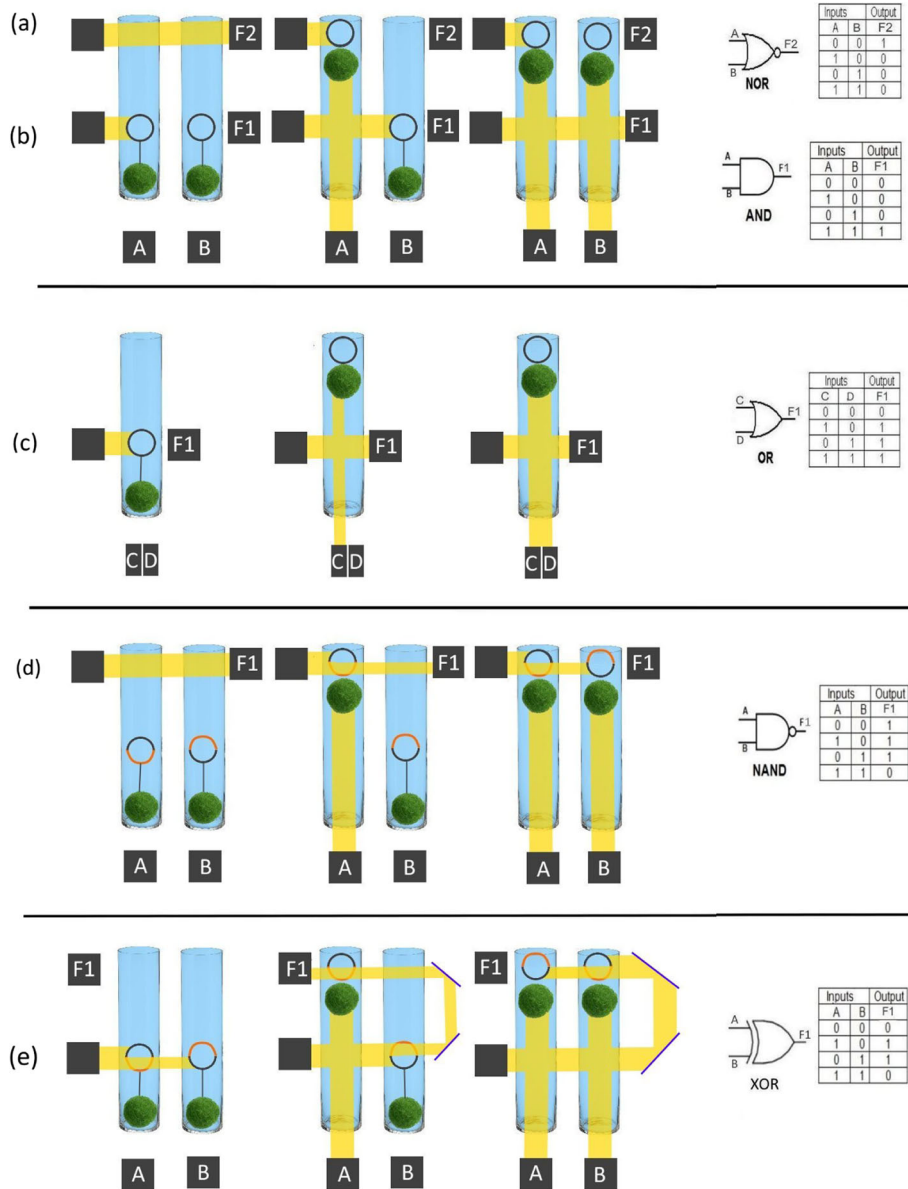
(a)

(b)

F2 F2 F2

F1 F1 F1

A B A B A B

A B F2

NOR

| Inputs | | Output |
|---|---|---|
| A | B | F2 |
| 0 | 0 | 1 |
| 1 | 0 | 0 |
| 0 | 1 | 0 |
| 1 | 1 | 0 |

A B F1

AND

| Inputs | | Output |
|---|---|---|
| A | B | F1 |
| 0 | 0 | 0 |
| 1 | 0 | 0 |
| 0 | 1 | 0 |
| 1 | 1 | 1 |

(c)

F1 F1 F1

C D C D C D

C D F1

OR

| Inputs | | Output |
|---|---|---|
| C | D | F1 |
| 0 | 0 | 0 |
| 1 | 0 | 1 |
| 0 | 1 | 1 |
| 1 | 1 | 1 |

(d)

F1 F1 F1

A B A B A B

A B F1

NAND

| Inputs | | Output |
|---|---|---|
| A | B | F1 |
| 0 | 0 | 1 |
| 1 | 0 | 1 |
| 0 | 1 | 1 |
| 1 | 1 | 0 |

(e)

F1 F1 F1

A B A B A B

A B F1

XOR

| Inputs | | Output |
|---|---|---|
| A | B | F1 |
| 0 | 0 | 0 |
| 1 | 0 | 1 |
| 0 | 1 | 1 |
| 1 | 1 | 0 |